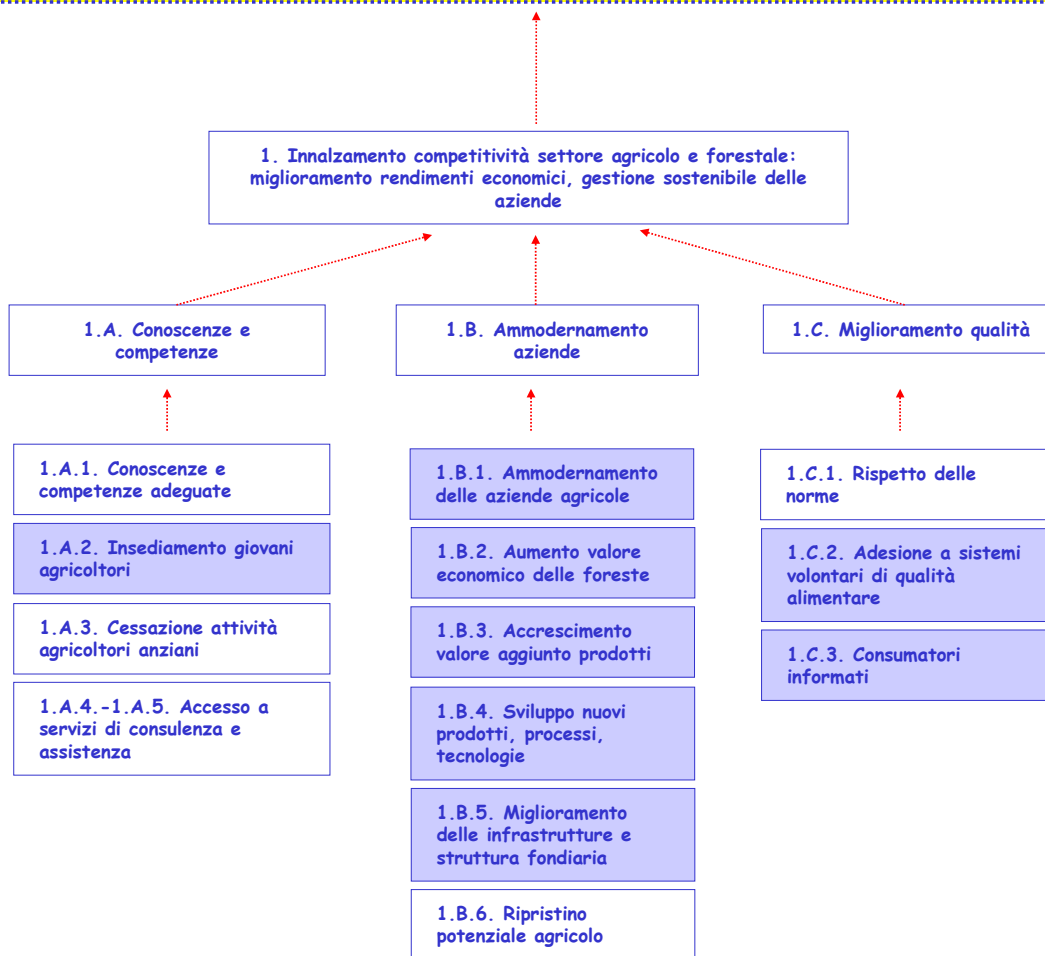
1. Innalzamento competitività settore agricolo e forestale: miglioramento rendimenti economici, gestione sostenibile delle aziende

1.A. Conoscenze e competenze

1.B. Ammodernamento aziende

1.C. Miglioramento qualità

1.A.1. Conoscenze e competenze adeguate

1.A.2. Insediamento giovani agricoltori

1.A.3. Cessazione attività agricoltori anziani

1.A.4.-1.A.5. Accesso a servizi di consulenza e assistenza

1.B.1. Ammodernamento delle aziende agricole

1.B.2. Aumento valore economico delle foreste

1.B.3. Accrescimento valore aggiunto prodotti

1.B.4. Sviluppo nuovi prodotti, processi, tecnologie

1.B.5. Miglioramento delle infrastrutture e struttura fondiaria

1.B.6. Ripristino potenziale agricolo

1.C.1. Rispetto delle norme

1.C.2. Adesione a sistemi volontari di qualità alimentare

1.C.3. Consumatori informati